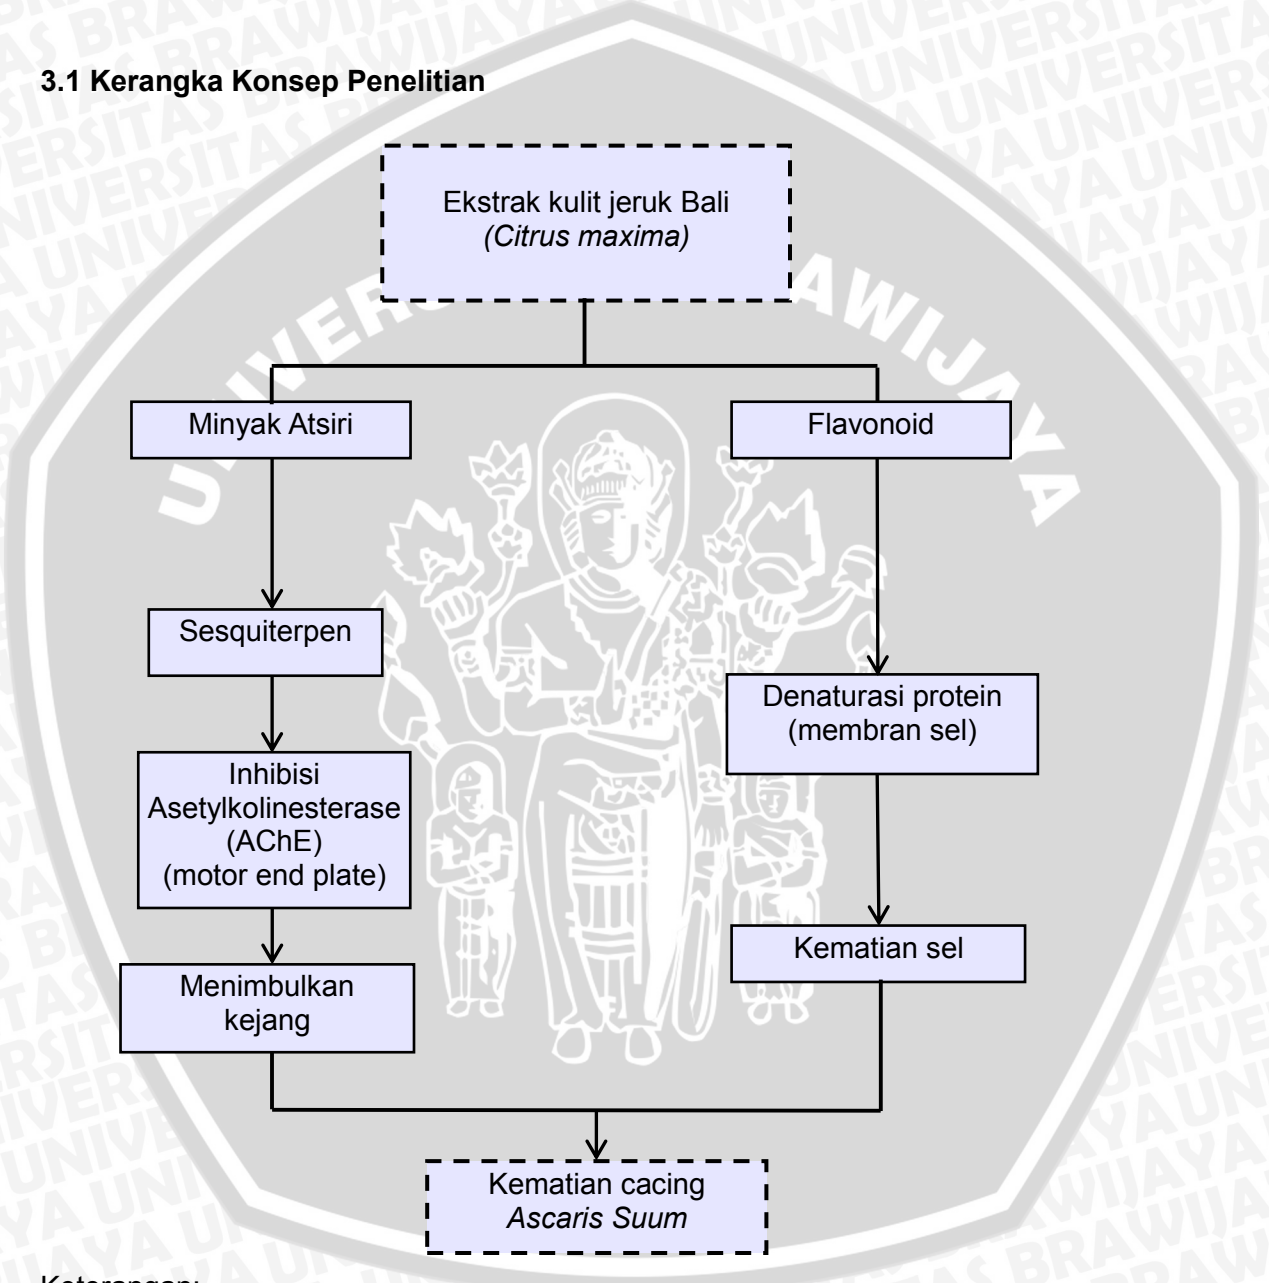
**3.1 Kerangka Konsep Penelitian**

Ekstrak kulit jeruk Bali *(Citrus maxima)*

Minyak Atsiri

Flavonoid

Sesquiterpen

Denaturasi protein (membran sel)

Inhibisi Asetylkolinesterase (AChE) (motor end plate)

Kematian sel

Menimbulkan kejang

Kematian cacing *Ascaris Suum*

Keterangan: